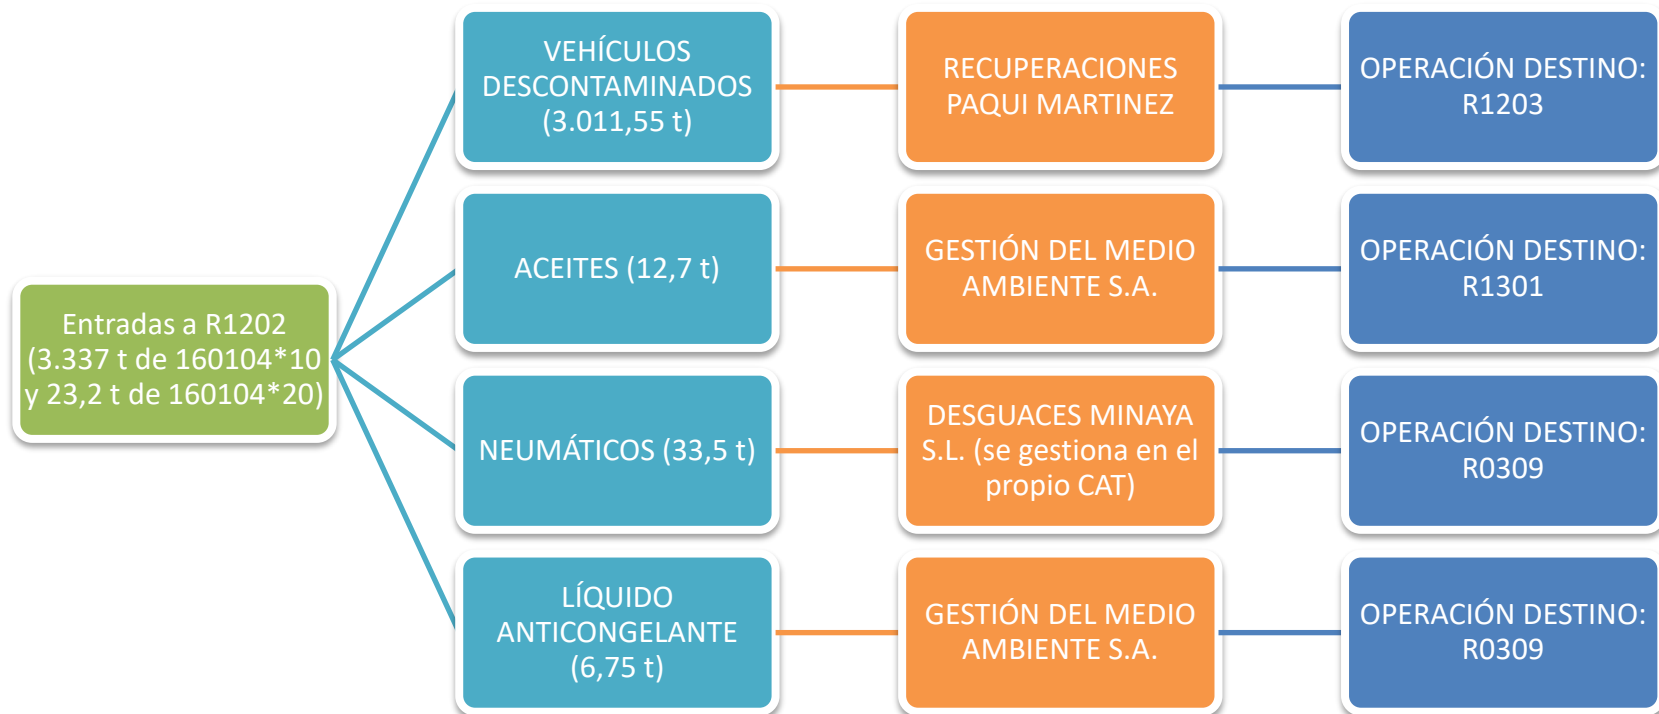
Entradas a R1202 (3.337 t de 160104*10 y 23,2 t de 160104*20)

VEHÍCULOS DESCONTAMINADOS (3.011,55 t)

RECUPERACIONES PAQUI MARTINEZ

OPERACIÓN DESTINO: R1203

ACEITES (12,7 t)

GESTIÓN DEL MEDIO AMBIENTE S.A.

OPERACIÓN DESTINO: R1301

NEUMÁTICOS (33,5 t)

DESGUACES MINAYA S.L. (se gestiona en el propio CAT)

OPERACIÓN DESTINO: R0309

LÍQUIDO ANTICONGELANTE (6,75 t)

GESTIÓN DEL MEDIO AMBIENTE S.A.

OPERACIÓN DESTINO: R0309